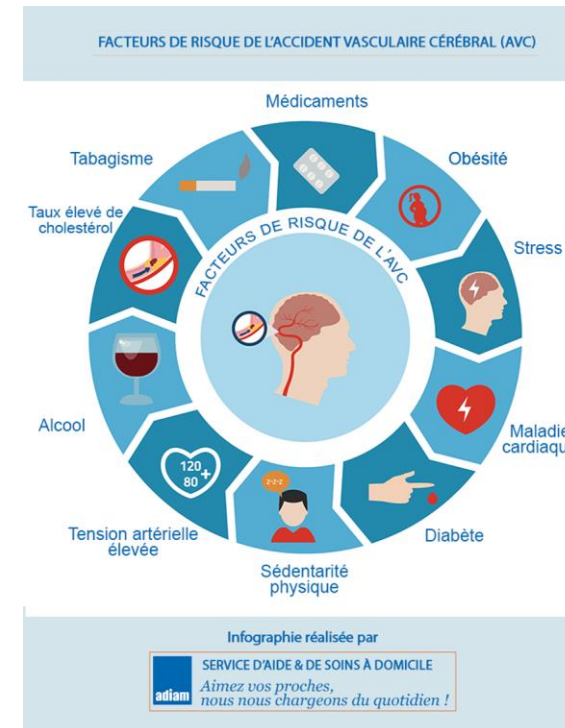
FACTEURS DE RISQUE DE L'ACCIDENT VASCULAIRE CÉRÉBRAL (AVC)

Médicaments

Obésité

Stress

Maladie cardiaqu

Diabète

Sédentarité physique

Tension artérielle élevée

Alcool

Taux élevé de cholestérol

Tabagisme

FACTEURS DE RISQUE DE L'AVC

120
80

z z z

Infographie réalisée par

adiam SERVICE D'AIDE & DE SOINS À DOMICILE
Aimez vos proches, nous nous chargeons du quotidien !